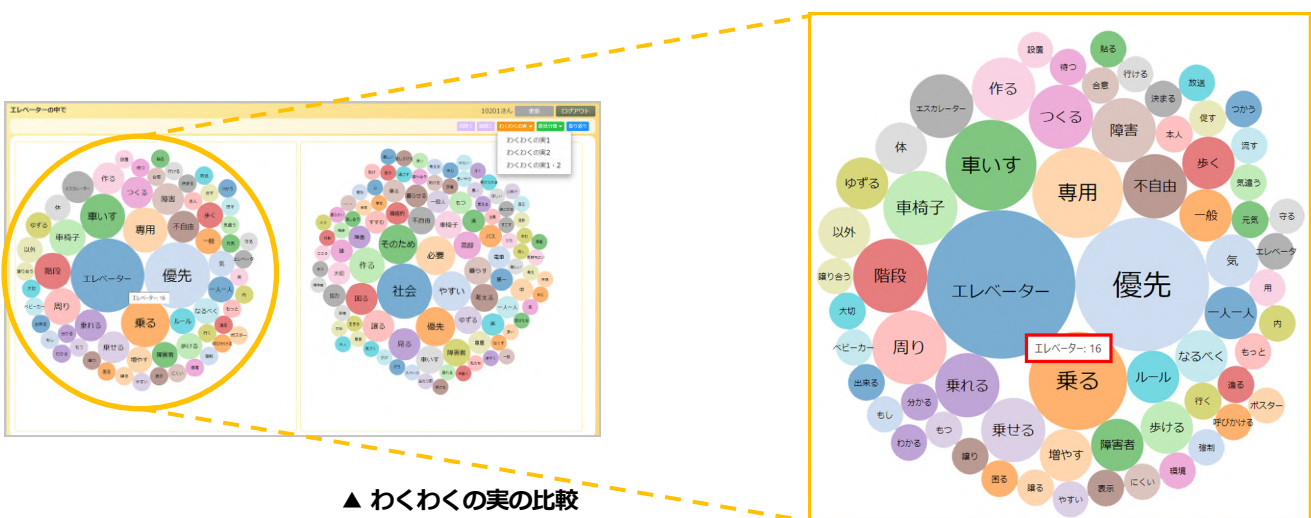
エレベーターの中で

10201さん

ログアウト

わくわくの実1
わくわくの実2
わくわくの実1・2

設置
貼る
待つ
行ける
合意
作る
決まる
放送
エスカレーター
つくる
障害
本人
促す
つかう
体
車いす
歩く
流す
専用
不自由
ゆずる
気遣う
車椅子
一般
元気
守る
以外
エレベータ
階段
優先
気
譲り合う
エレベーター
用
大切
一人一人
内
周り
ベビーカー
エレベーター: 16
なるべく
もっと
乗れる
乗る
出来る
ルール
違る
ポスター
行く
もし
分かる
呼びかける
乗せる
歩ける
強制
わかる
もつ
障害者
増やす
積極
譲り
困る
嫌る
表示
にくい
やすい

社会
そのため
必要
作る
やすい
優先
ゆずる
困る
譲る
乗る
障害者

▲ わくわくの実の比較